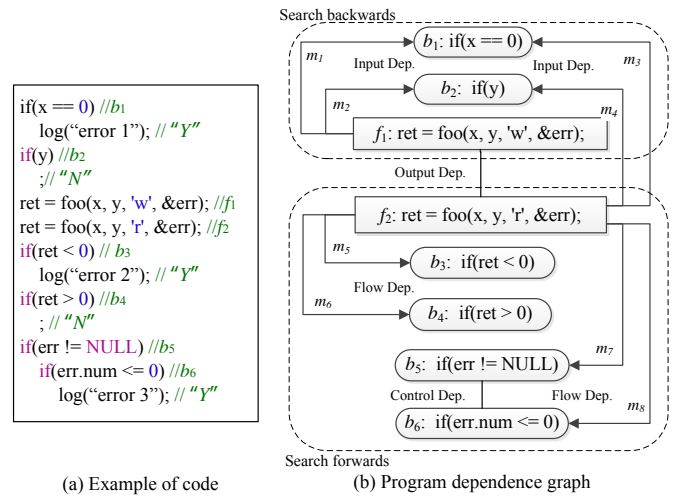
if(x == 0) //$b_1$
log(“error 1”); // “Y”
if(y) //$b_2$
;// “N”
ret = foo(x, y, 'w', &err); //$f_1$
ret = foo(x, y, 'r', &err); //$f_2$
if(ret < 0) // $b_3$
log(“error 2”); // “Y”
if(ret > 0) //$b_4$
; // “N”
if(err != NULL) //$b_5$
if(err.num <= 0) //$b_6$
log(“error 3”); // “Y”

(a) Example of code

Search backwards
$m_1$
Input Dep.
$b_1$: if(x == 0)
Input Dep.
$m_3$
$m_2$
$b_2$: if(y)
$m_4$
$f_1$: ret = foo(x, y, 'w', &err);
Output Dep.
$f_2$: ret = foo(x, y, 'r', &err);
$m_5$
$b_3$: if(ret < 0)
Flow Dep.
$m_6$
$b_4$: if(ret > 0)
$m_7$
$b_5$: if(err != NULL)
Control Dep.
Flow Dep.
$m_8$
$b_6$: if(err.num <= 0)
Search forwards

(b) Program dependence graph